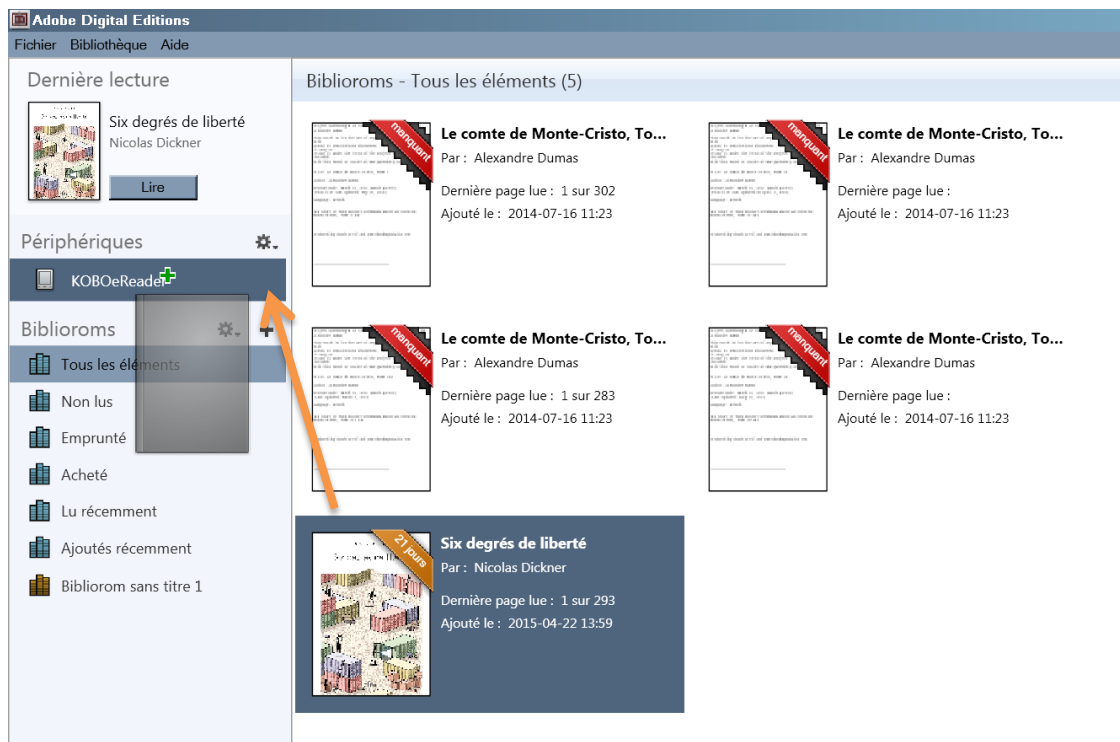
Adobe Digital Editions

Fichier Bibliothèque Aide

Dernière lecture

Six degrés de liberté
Nicolas Dickner

Lire

Périphériques

KOBOeReader

Bibliorom

Tous les éléments

Non lus

Emprunté

Acheté

Lu récemment

Ajoutés récemment

Bibliorom sans titre 1

Bibliorom - Tous les éléments (5)

manquant

Le comte de Monte-Cristo, To...
Par : Alexandre Dumas
Dernière page lue : 1 sur 302
Ajouté le : 2014-07-16 11:23

manquant

Le comte de Monte-Cristo, To...
Par : Alexandre Dumas
Dernière page lue :
Ajouté le : 2014-07-16 11:23

manquant

Le comte de Monte-Cristo, To...
Par : Alexandre Dumas
Dernière page lue : 1 sur 283
Ajouté le : 2014-07-16 11:23

manquant

Le comte de Monte-Cristo, To...
Par : Alexandre Dumas
Dernière page lue :
Ajouté le : 2014-07-16 11:23

21 jours

Six degrés de liberté
Par : Nicolas Dickner
Dernière page lue : 1 sur 293
Ajouté le : 2015-04-22 13:59